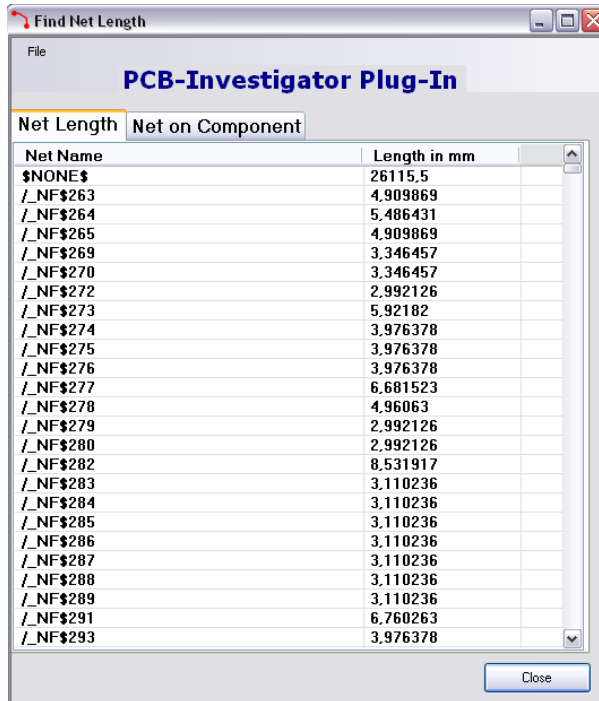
Find Net Length

File

PCB-Investigator Plug-In

Net Length | Net on Component

| Net Name | Length in mm |
|---|---|
| $NONE$ | 26115,5 |
| /_NF$263 | 4,909869 |
| /_NF$264 | 5,486431 |
| /_NF$265 | 4,909869 |
| /_NF$269 | 3,346457 |
| /_NF$270 | 3,346457 |
| /_NF$272 | 2,992126 |
| /_NF$273 | 5,92182 |
| /_NF$274 | 3,976378 |
| /_NF$275 | 3,976378 |
| /_NF$276 | 3,976378 |
| /_NF$277 | 6,681523 |
| /_NF$278 | 4,96063 |
| /_NF$279 | 2,992126 |
| /_NF$280 | 2,992126 |
| /_NF$282 | 8,531917 |
| /_NF$283 | 3,110236 |
| /_NF$284 | 3,110236 |
| /_NF$285 | 3,110236 |
| /_NF$286 | 3,110236 |
| /_NF$287 | 3,110236 |
| /_NF$288 | 3,110236 |
| /_NF$289 | 3,110236 |
| /_NF$291 | 6,760263 |
| /_NF$293 | 3,976378 |

Close